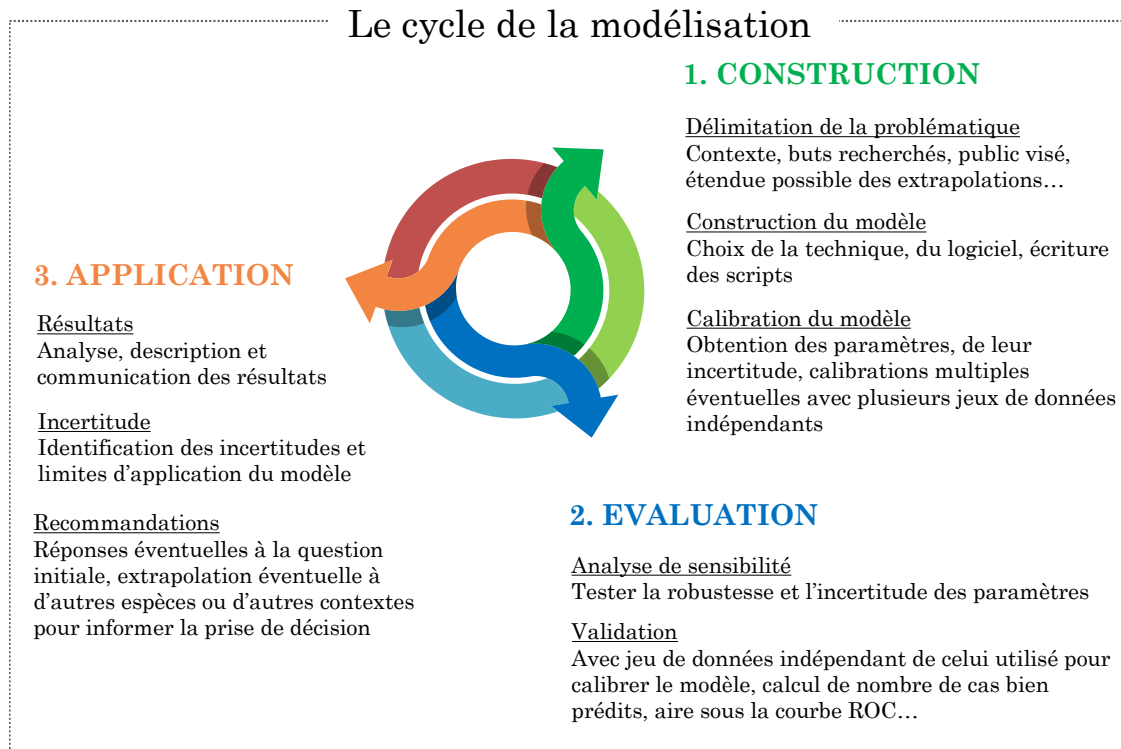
Le cycle de la modélisation

1. CONSTRUCTION

Délimitation de la problématique
Contexte, buts recherchés, public visé, étendue possible des extrapolations…

Construction du modèle
Choix de la technique, du logiciel, écriture des scripts

Calibration du modèle
Obtention des paramètres, de leur incertitude, calibrations multiples éventuelles avec plusieurs jeux de données indépendants

3. APPLICATION

Résultats
Analyse, description et communication des résultats

Incertitude
Identification des incertitudes et limites d'application du modèle

Recommandations
Réponses éventuelles à la question initiale, extrapolation éventuelle à d'autres espèces ou d'autres contextes pour informer la prise de décision

2. EVALUATION

Analyse de sensibilité
Tester la robustesse et l'incertitude des paramètres

Validation
Avec jeu de données indépendant de celui utilisé pour calibrer le modèle, calcul de nombre de cas bien prédits, aire sous la courbe ROC…